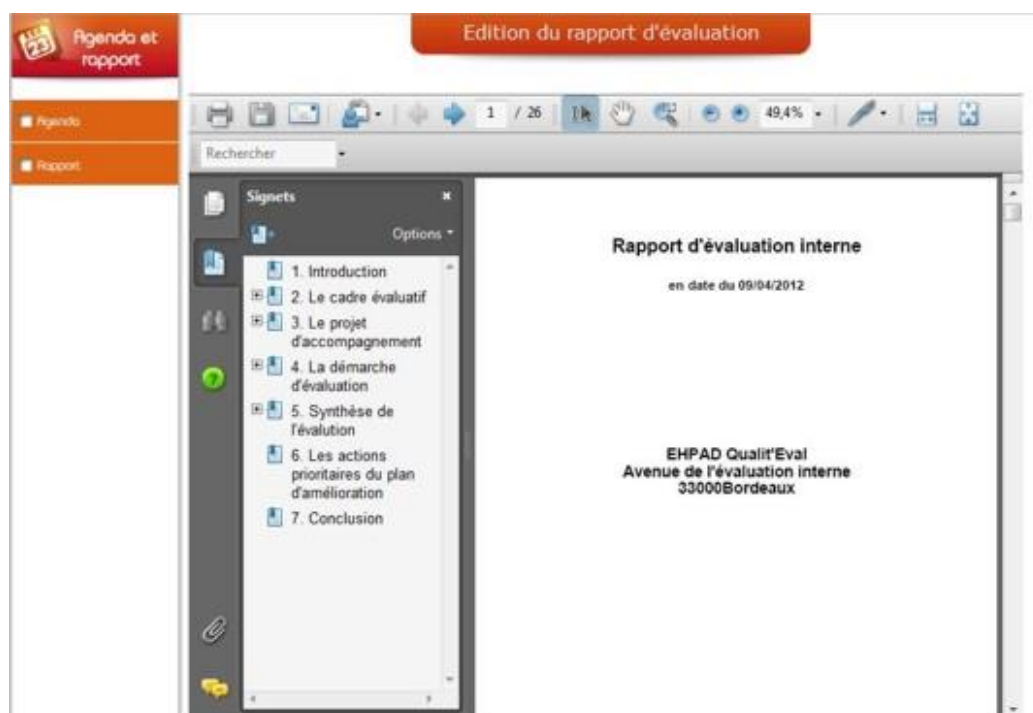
23 Agenda et rapport

Agenda

Rapport

Edition du rapport d'évaluation

1 / 26

49,4%

Rechercher

Signets

Options

1. Introduction

2. Le cadre évaluatif

3. Le projet d'accompagnement

4. La démarche d'évaluation

5. Synthèse de l'évalution

6. Les actions prioritaires du plan d'amélioration

7. Conclusion

Rapport d'évaluation interne

en date du 09/04/2012

EHPAD Qualit'Eval
Avenue de l'évaluation interne
33000Bordeaux